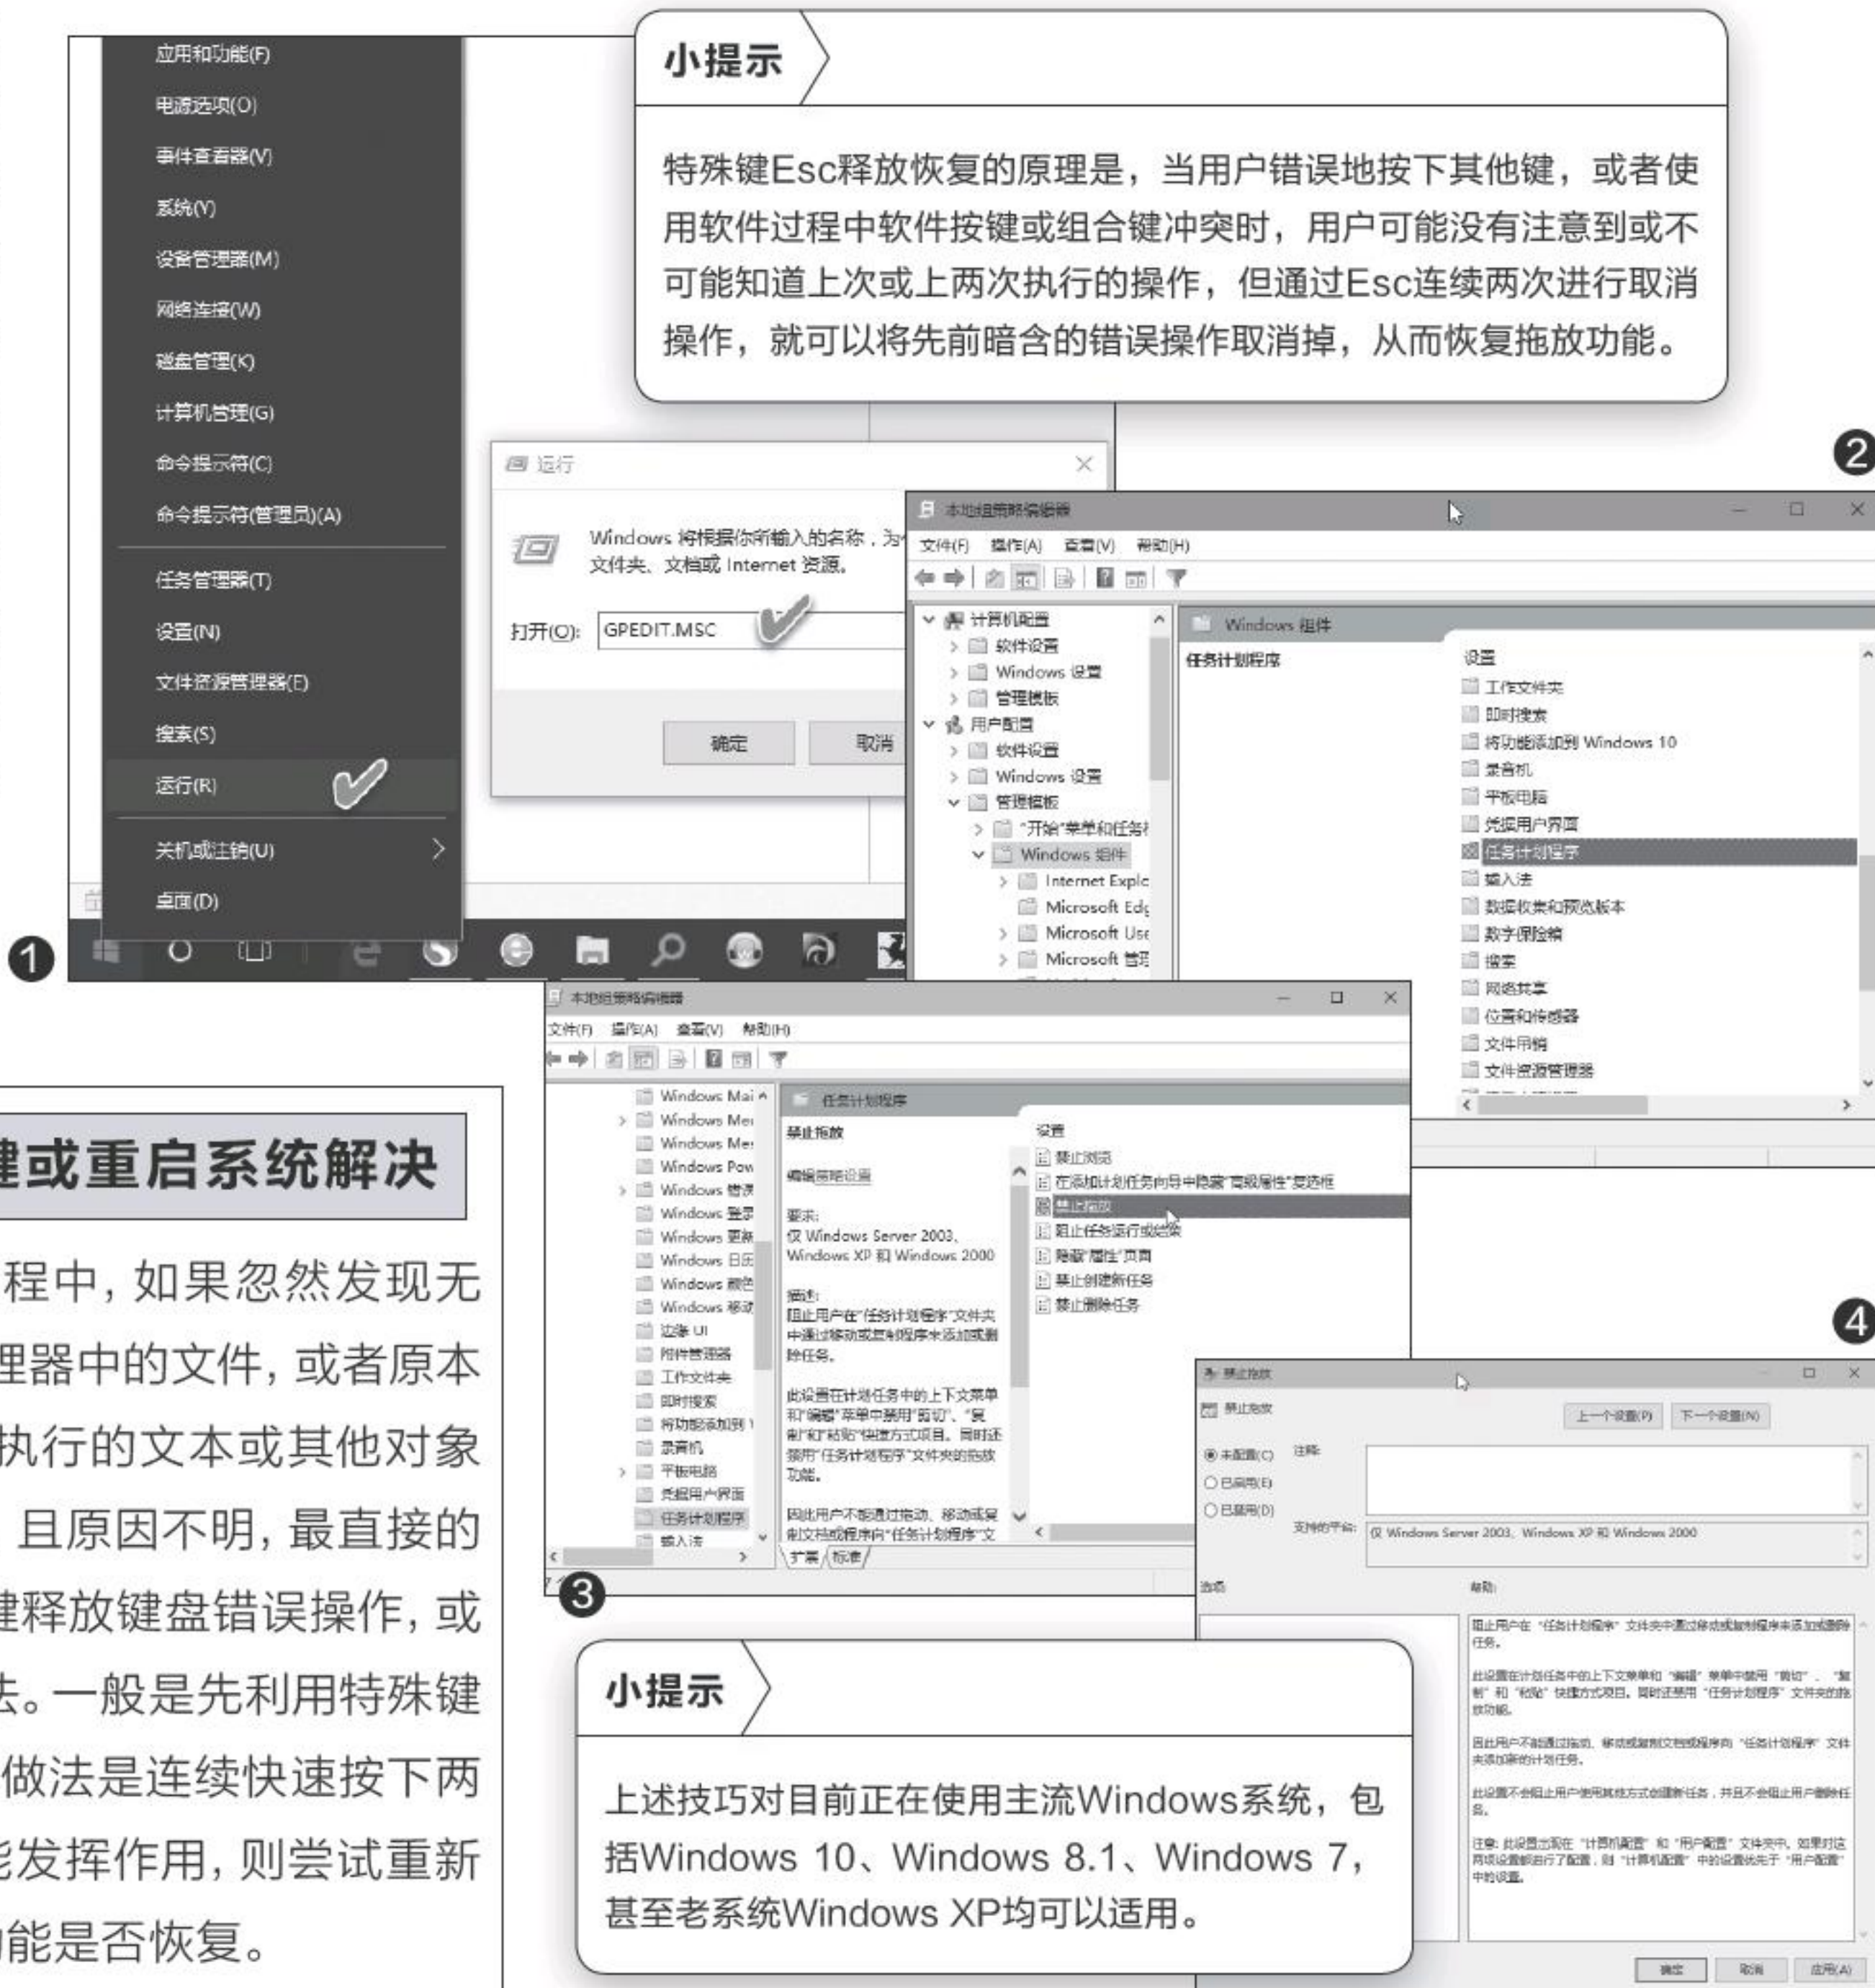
应用和功能(F)
电源选项(O)
事件查看器(V)
系统(Y)
设备管理器(M)
网络连接(W)
磁盘管理(K)
计算机管理(G)
命令提示符(C)
命令提示符(管理员)(A)
任务管理器(T)
设置(N)
文件资源管理器(E)
搜索(S)
运行(R)
关机或注销(U)
桌面(D)

❶

小提示

特殊键Esc释放恢复的原理是，当用户错误地按下其他键，或者使用软件过程中软件按键或组合键冲突时，用户可能没有注意到或不可能知道上次或上两次执行的操作，但通过Esc连续两次进行取消操作，就可以将先前暗含的错误操作取消掉，从而恢复拖放功能。

运行

Windows 将根据你所输入的名称，为你打开相应的程序、文件夹、文档或 Internet 资源。

打开(O): GPEDIT.MSC

确定　取消

❷

本地组策略编辑器
文件(F)　操作(A)　查看(V)　帮助(H)
计算机配置
软件设置
Windows 设置
管理模板
用户配置
软件设置
Windows 设置
管理模板
"开始"菜单和任务栏
Windows 组件
Internet Explo
Microsoft Edg
Microsoft Use
Microsoft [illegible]

Windows 组件
任务计划程序
设置
工作文件夹
即时搜索
将功能添加到 Windows 10
录音机
平板电脑
凭据用户界面
任务计划程序
输入法
数据收集和预览版本
数字保险箱
搜索
网络共享
位置和传感器
文件吊销
文件资源管理器

键或重启系统解决

程中，如果忽然发现无理器中的文件，或者原本执行的文本或其他对象且原因不明，最直接的键释放键盘错误操作，或法。一般是先利用特殊键做法是连续快速按下两能发挥作用，则尝试重新能是否恢复。

本地组策略编辑器
文件(F)　操作(A)　查看(V)　帮助(H)
Windows Mai
Windows Me
Windows Me
Windows Pow
Windows 错误
Windows 登录
Windows 更新
Windows 日历
Windows 颜色
Windows 移动
边缘 UI
附件管理器
工作文件夹
即时搜索
将功能添加到
录音机
平板电脑
凭据用户界面
任务计划程序
输入法

任务计划程序
禁止拖放
编辑策略设置
要求:
仅 Windows Server 2003、Windows XP 和 Windows 2000
描述:
阻止用户在"任务计划程序"文件夹中通过移动或复制程序来添加或删除任务。
此设置在计划任务中的上下文菜单和"编辑"菜单中禁用"剪切"、"复制"和"粘贴"快捷方式项目。同时还禁用"任务计划程序"文件夹的拖放功能。
因此用户不能通过拖动、移动或复制文档或程序向"任务计划程序"文
扩展　标准

设置
禁止浏览
在添加计划任务向导中隐藏"高级属性"复选框
禁止拖放
阻止任务运行或结束
隐藏"属性"页面
禁止创建新任务
禁止删除任务

❸

❹

禁止拖放
禁止拖放
上一个设置(P)　下一个设置(N)
未配置(C)　注释:
已启用(E)
已禁用(D)　支持的平台: 仅 Windows Server 2003、Windows XP 和 Windows 2000
选项:　帮助:
阻止用户在"任务计划程序"文件夹中通过移动或复制程序来添加或删除任务。
此设置在计划任务中的上下文菜单和"编辑"菜单中禁用"剪切"、"复制"和"粘贴"快捷方式项目。同时还禁用"任务计划程序"文件夹的拖放功能。
因此用户不能通过拖动、移动或复制文档或程序向"任务计划程序"文件夹添加新的计划任务。
此设置不会阻止用户使用其他方式创建新任务，并且不会阻止用户删除任务。
注意: 此设置出现在"计算机配置"和"用户配置"文件夹中。如果对这两项设置都进行了配置，则"计算机配置"中的设置优先于"用户配置"中的设置。
确定　取消　应用(A)

小提示

上述技巧对目前正在使用主流Windows系统，包括Windows 10、Windows 8.1、Windows 7，甚至老系统Windows XP均可以适用。